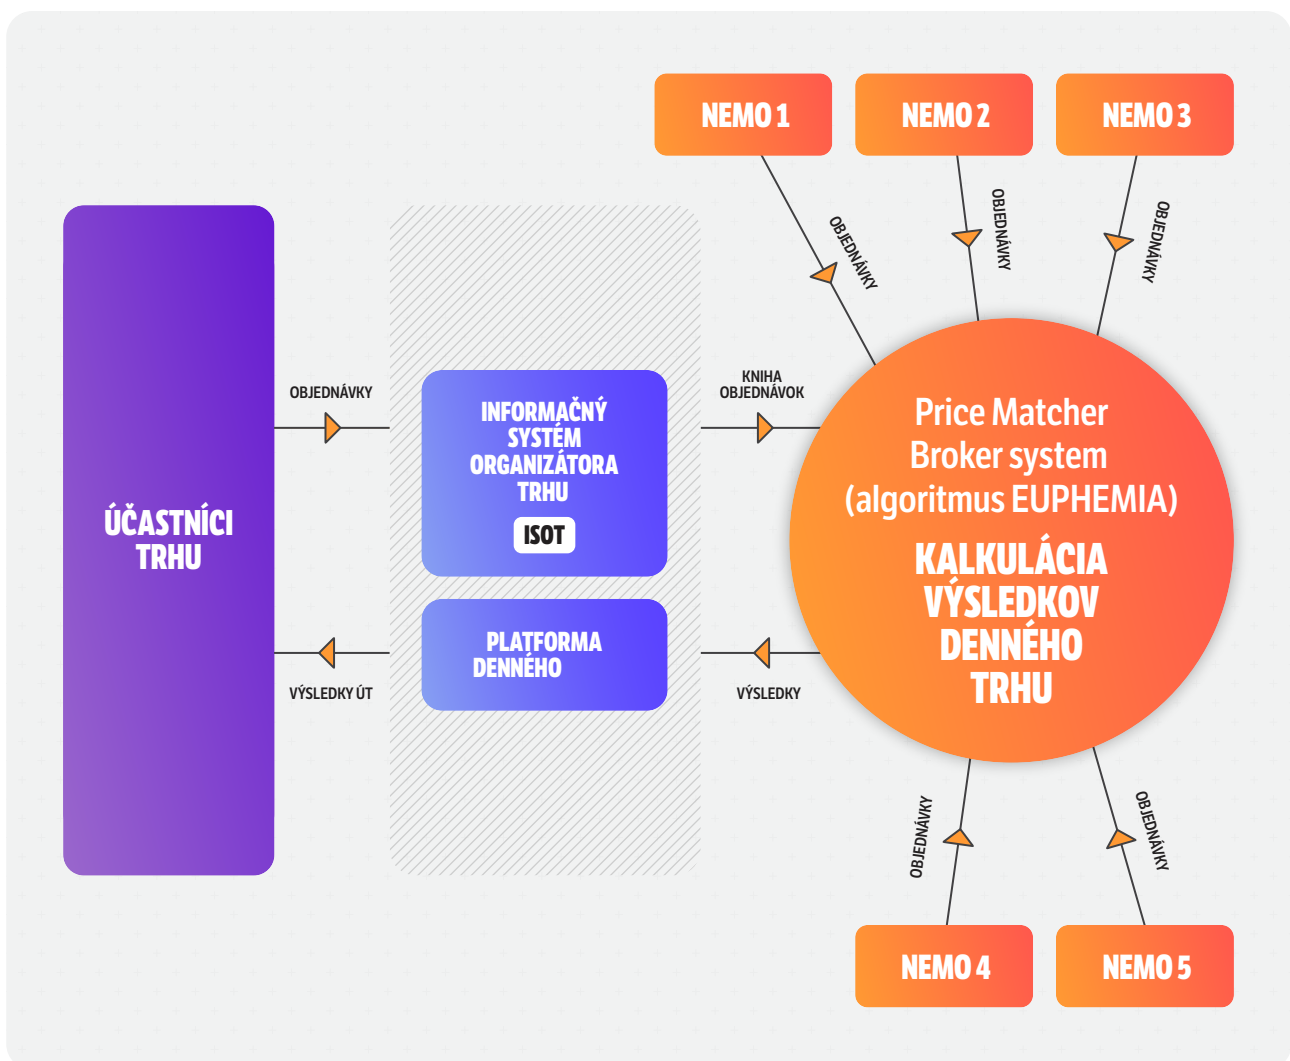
NEMO 1

NEMO 2

NEMO 3

OBJEDNÁVKY

OBJEDNÁVKY

OBJEDNÁVKY

ÚČASTNÍCI TRHU

OBJEDNÁVKY

VÝSLEDKY ÚT

INFORMAČNÝ SYSTÉM ORGANIZÁTORA TRHU

ISOT

PLATFORMA DENNÉHO

KNIHA OBJEDNÁVOK

VÝSLEDKY

Price Matcher Broker system (algoritmus EUPHEMIA)

KALKULÁCIA VÝSLEDKOV DENNÉHO TRHU

OBJEDNÁVKY

OBJEDNÁVKY

NEMO 4

NEMO 5